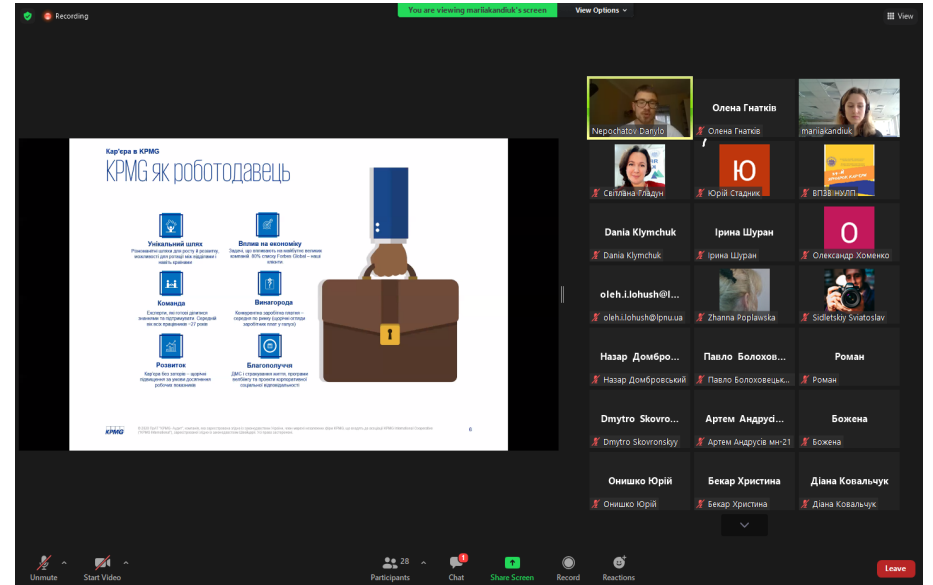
Recording

You are viewing mariiakandiuk's screen

View Options

View

Кар'єра в KPMG

KPMG як роботодавець

Унікальний шлях
Різноманітні шляхи для росту й розвитку, можливості для ротації між підрозділами і навіть країнами

Вплив на економіку
Задачі, що впливають на майбутнє великих компаній: 80% списку Forbes Global – наші клієнти

Команда
Експерти, які готові ділитися знаннями та підтримувати. Середній вік всіх працівників ~27 років

Винагорода
Конкурентна заробітна платня – середня по ринку (щорічні огляди заробітних плат у галузі)

Розвиток
Кар'єра без застою – щорічні підвищення за умови досягнення робочих показників

Благополуччя
ДМС і страхування життя, програми wellbeing та проекти корпоративної соціальної відповідальності

KPMG

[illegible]

6

Nepochatov Danylo

Олена Гнатків

Олена Гнатків

mariiakandiuk

Світлана Гладун

Ю

Юрій Стадник

ВПЗВ НУЛП

Dania Klymchuk

Dania Klymchuk

Ірина Шуран

Ірина Шуран

О

Олександр Хоменко

oleh.i.lohush@l...

oleh.i.lohush@lpnu.ua

Zhanna Poplawska

Sidletskiy Sviatoslav

Назар Домбро...

Назар Домбровський

Павло Болохов...

Павло Болоховецьк...

Роман

Роман

Dmytro Skovro...

Dmytro Skovronskyy

Артем Андрусі...

Артем Андрусів мн-21

Божена

Божена

Онишко Юрій

Онишко Юрій

Бекар Христина

Бекар Христина

Діана Ковальчук

Діана Ковальчук

Unmute

Start Video

28

Participants

1

Chat

Share Screen

Record

Reactions

Leave